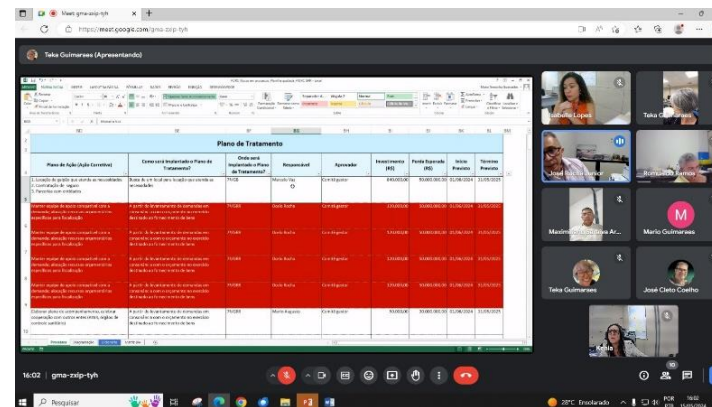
Meet: gma-zxip-tyh

https://meet.google.com/gma-zxip-tyh

Teka Guimaraes (Apresentando)

Plano de Tratamento

| Plano de Ação (Ação Corretiva) | Como será Implantado o Plano de Tratamento? | Onde será Implantado o Plano de Tratamento? | Responsável | Aprovador | Investimento (R$) | Perda Esperada (R$) | Início Previsto | Término Previsto |
|---|---|---|---|---|---|---|---|---|
| 1. Locação de galpão que atenda as necessidades 2. Contratação de seguro 3. Parcerias com similares | Busca de um local para locação que atenda as necessidades | TVGEB | Marcelo Sá | Cin Virgínia | 840.000,00 | 50.000.000,00 | 01/06/2024 | 31/05/2025 |
| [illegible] | A partir do levantamento da demanda em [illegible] | TVGEB | Gisele Rocha | Cin Virgínia | 120.000,00 | 50.000.000,00 | 01/06/2024 | 31/05/2025 |
| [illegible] | A partir do levantamento da demanda em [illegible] | TVGEB | Gisele Rocha | Cin Virgínia | 120.000,00 | 50.000.000,00 | 01/06/2024 | 31/05/2025 |
| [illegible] | A partir do levantamento da demanda em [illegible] | TVGEB | Gisele Rocha | Cin Virgínia | 120.000,00 | 50.000.000,00 | 01/06/2024 | 31/05/2025 |
| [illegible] | A partir do levantamento da demanda em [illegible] | TVGEB | Gisele Rocha | Cin Virgínia | 120.000,00 | 50.000.000,00 | 01/06/2024 | 31/05/2025 |
| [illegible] | A partir do levantamento da demanda em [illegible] | TVGEB | Mário Augusto | Cin Virgínia | 120.000,00 | 50.000.000,00 | 01/06/2024 | 31/05/2025 |

Isabelle Lopes
Teka Guimaraes
José Luiz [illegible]
Romualdo Ramos
Maximiliano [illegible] Ar...
Mario Guimaraes
Teka Guimaraes
José Cleto Coelho
Kelly

16:02 | gma-zxip-tyh

Pesquisar

28°C Ensolarado
POR 16:02